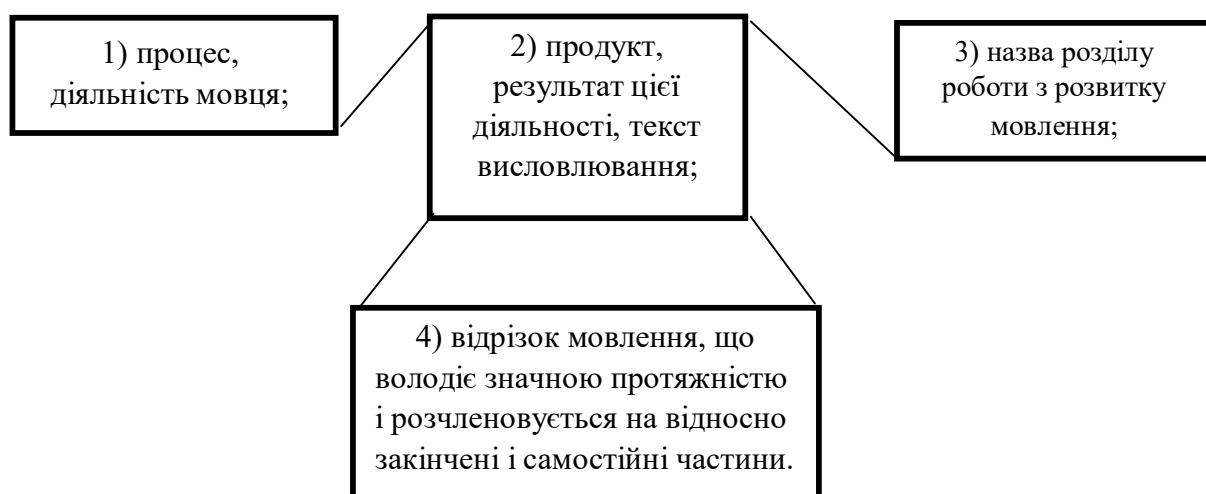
1) процес, діяльність мовця;

2) продукт, результат цієї діяльності, текст висловлювання;

3) назва розділу роботи з розвитку мовлення;

4) відрізок мовлення, що володіє значною протяжністю і розчленовується на відносно закінчені і самостійні частини.